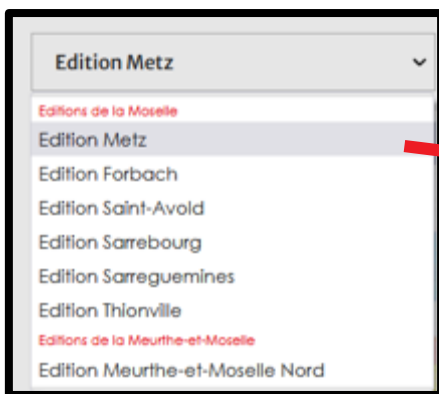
Edition Metz

Editions de la Moselle
Edition Metz
Edition Forbach
Edition Saint-Avold
Edition Sarrebourg
Edition Sarreguemines
Edition Thionville
Editions de la Meurthe-et-Moselle
Edition Meurthe-et-Moselle Nord